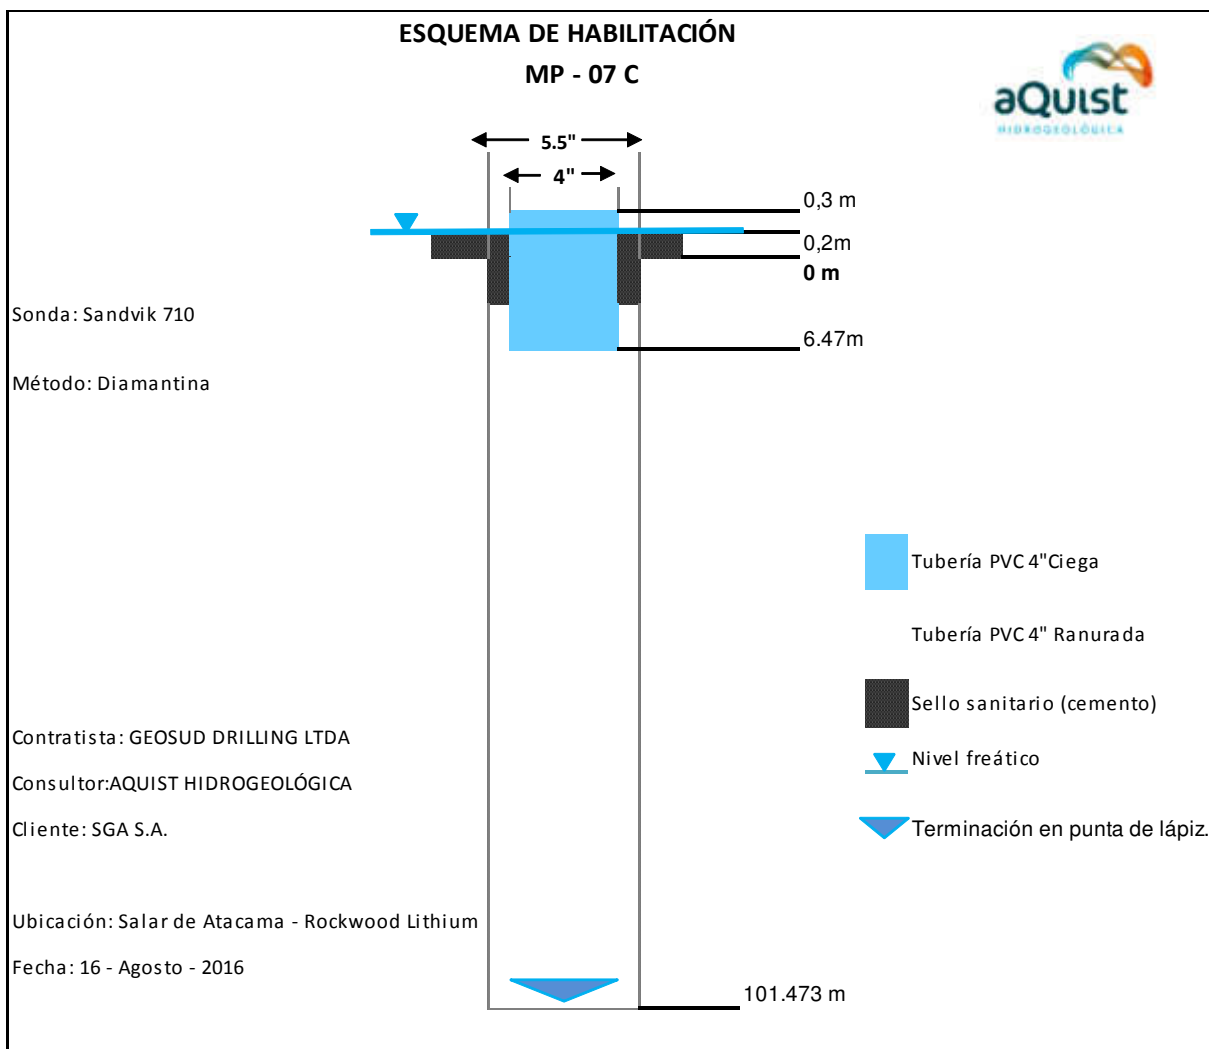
ESQUEMA DE HABILITACIÓN

MP - 07 C

aQuist
HIDROGEOLÓGICA

5.5"

4"

0,3 m

0,2m

0 m

Sonda: Sandvik 710

6.47m

Método: Diamantina

Tubería PVC 4"Ciega

Tubería PVC 4" Ranurada

Sello sanitario (cemento)

Contratista: GEOSUD DRILLING LTDA

Nivel freático

Consultor:AQUIST HIDROGEOLÓGICA

Cliente: SGA S.A.

Terminación en punta de lápiz.

Ubicación: Salar de Atacama - Rockwood Lithium

Fecha: 16 - Agosto - 2016

101.473 m